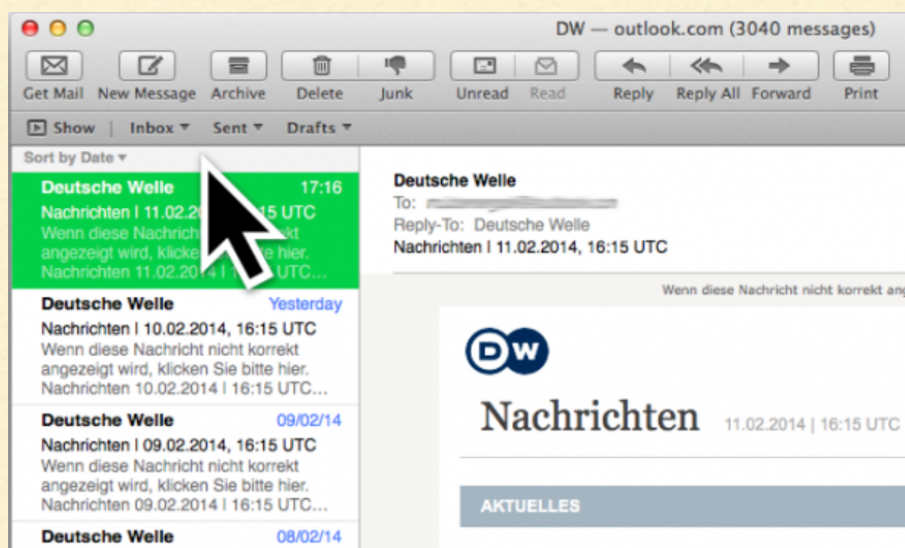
DW — outlook.com (3040 messages)

Get Mail New Message Archive Delete Junk Unread Read Reply Reply All Forward Print

Show | Inbox ▾ Sent ▾ Drafts ▾

Sort by Date ▾

Deutsche Welle 17:16
Nachrichten | 11.02.2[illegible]15 UTC
Wenn diese Nachrich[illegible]kt
angezeigt wird, klicke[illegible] hier.
Nachrichten 11.02.2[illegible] UTC...

Deutsche Welle Yesterday
Nachrichten | 10.02.2014, 16:15 UTC
Wenn diese Nachricht nicht korrekt angezeigt wird, klicken Sie bitte hier. Nachrichten 10.02.2014 | 16:15 UTC...

Deutsche Welle 09/02/14
Nachrichten | 09.02.2014, 16:15 UTC
Wenn diese Nachricht nicht korrekt angezeigt wird, klicken Sie bitte hier. Nachrichten 09.02.2014 | 16:15 UTC...

Deutsche Welle 08/02/14

Deutsche Welle
To: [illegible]
Reply-To: Deutsche Welle
Nachrichten | 11.02.2014, 16:15 UTC

Wenn diese Nachricht nicht korrekt ang

DW

Nachrichten 11.02.2014 | 16:15 UTC

AKTUELLES